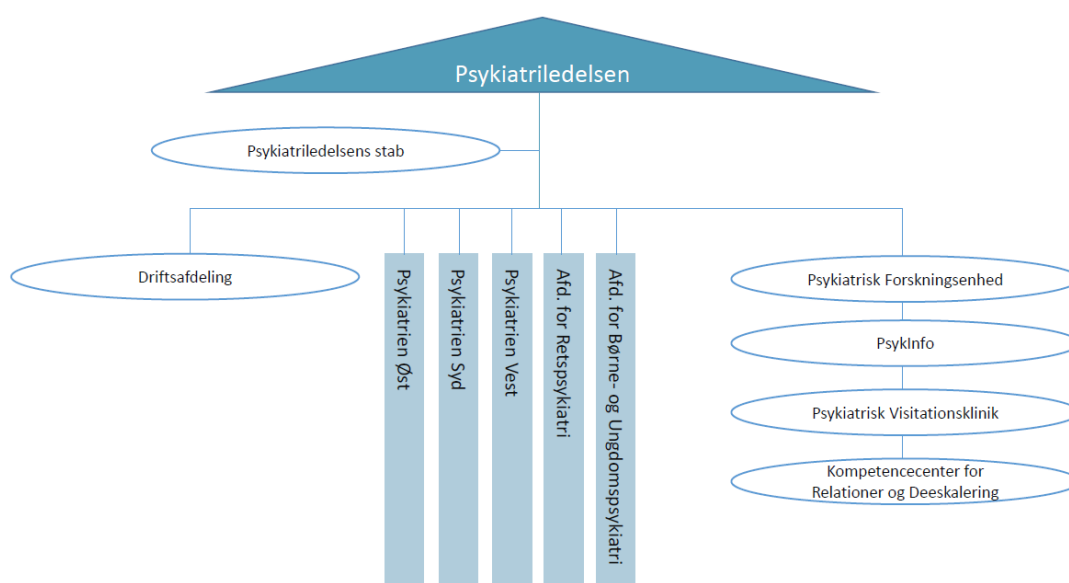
Psykiatriledelsen

Psykiatriledelsens stab

Driftsafdeling

Psykiatrien Øst

Psykiatrien Syd

Psykiatrien Vest

Afd. for Retspsykiatri

Afd. for Børne- og Ungdomspsykiatri

Psykiatrisk Forskningsenhed

PsykInfo

Psykiatrisk Visitationsklinik

Kompetencecenter for Relationer og Deeskalering